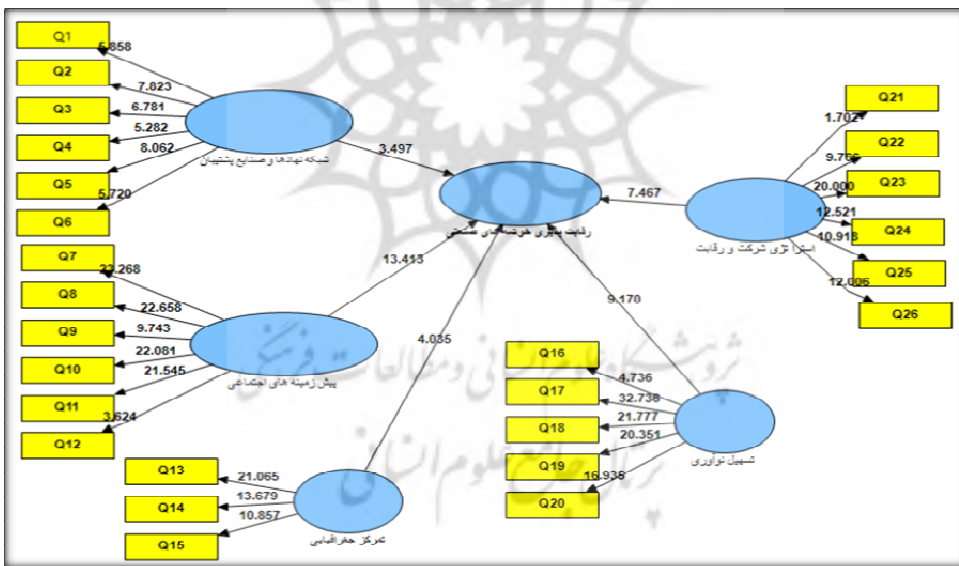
Q1
Q2
Q3
Q4
Q5
Q6
5.658
7.023
6.781
5.282
8.062
5.720
شبکه نهادها و صنایع پشتیبان

3.497

رقابت پذیری خوشه های صنعتی

7.467

Q21
Q22
Q23
Q24
Q25
Q26
1.702
9.766
20.000
12.521
10.918
12.006
استراتژی شرکت و رقابت

Q7
Q8
Q9
Q10
Q11
Q12
22.268
22.658
9.743
22.081
21.545
3.624
پیش زمینه های اجتماعی

13.413

9.170

4.035

Q16
Q17
Q18
Q19
Q20
4.736
32.738
21.777
20.351
16.935
تسهیل نوآوری

Q13
Q14
Q15
21.065
13.679
10.857
تمرکز جغرافیایی

پژوهشگاه علوم انسانی و مطالعات فرهنگی
پرتال جامع علوم انسانی